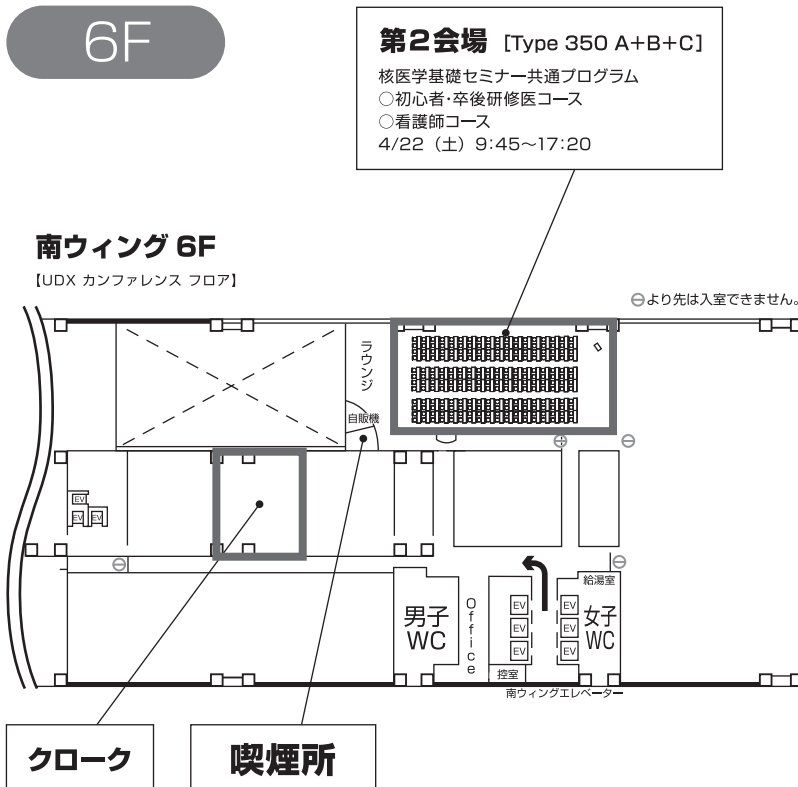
6F

第2会場 [Type 350 A+B+C]
核医学基礎セミナー共通プログラム
○初心者・卒後研修医コース
○看護師コース
4/22（土）9:45〜17:20

南ウィング 6F
【UDX カンファレンス フロア】

⊖より先は入室できません。

ラウンジ
自販機
EV
EV
EV
男子 WC
Office
EV
EV
EV
控室
給湯室
EV
EV
EV
女子 WC
南ウィングエレベーター

クローク
喫煙所